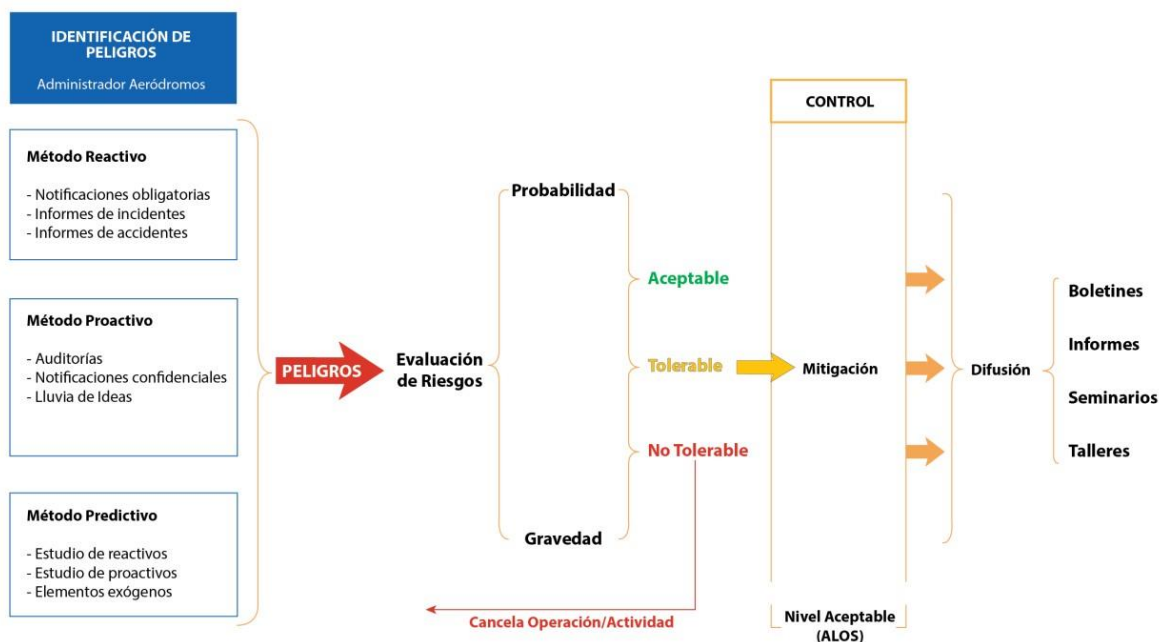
IDENTIFICACIÓN DE PELIGROS

Administrador Aeródromos

Método Reactivo

- Notificaciones obligatorias
- Informes de incidentes
- Informes de accidentes

Método Proactivo

- Auditorías
- Notificaciones confidenciales
- Lluvia de Ideas

Método Predictivo

- Estudio de reactivos
- Estudio de proactivos
- Elementos exógenos

PELIGROS

Evaluación de Riesgos

Probabilidad

Gravedad

Aceptable

Tolerable

No Tolerable

Cancela Operación/Actividad

CONTROL

Mitigación

Nivel Aceptable (ALOS)

Difusión

Boletines

Informes

Seminarios

Talleres